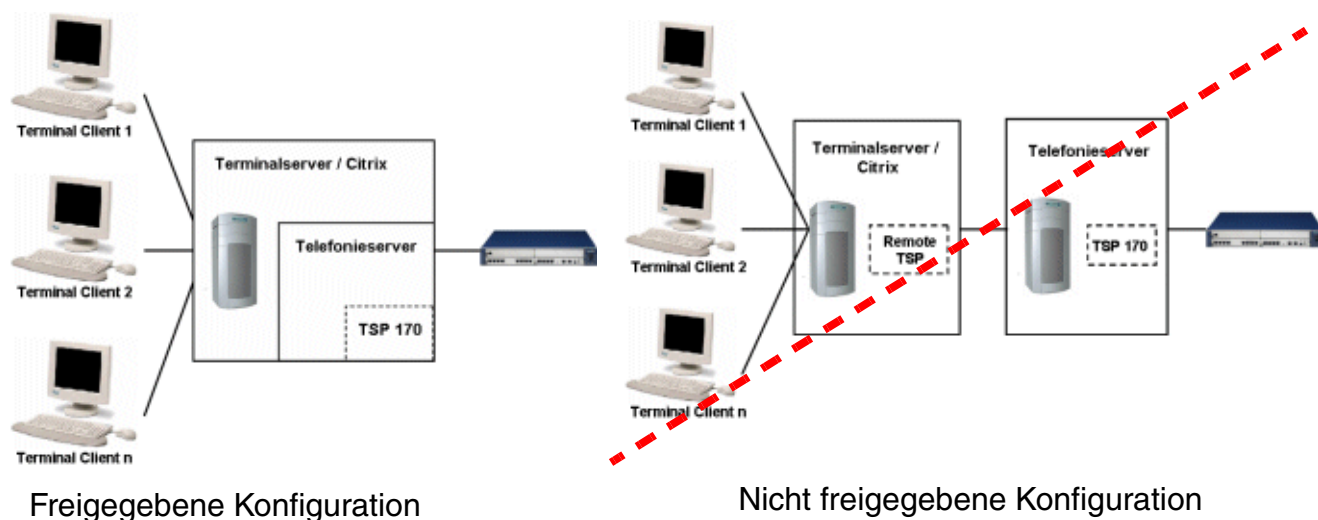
Terminal Client 1

Terminal Client 2

Terminal Client n

Terminalserver / Citrix

Telefonieserver

TSP 170

Freigegebene Konfiguration

Terminal Client 1

Terminal Client 2

Terminal Client n

Terminalserver / Citrix

Remote TSP

Telefonieserver

TSP 170

Nicht freigegebene Konfiguration